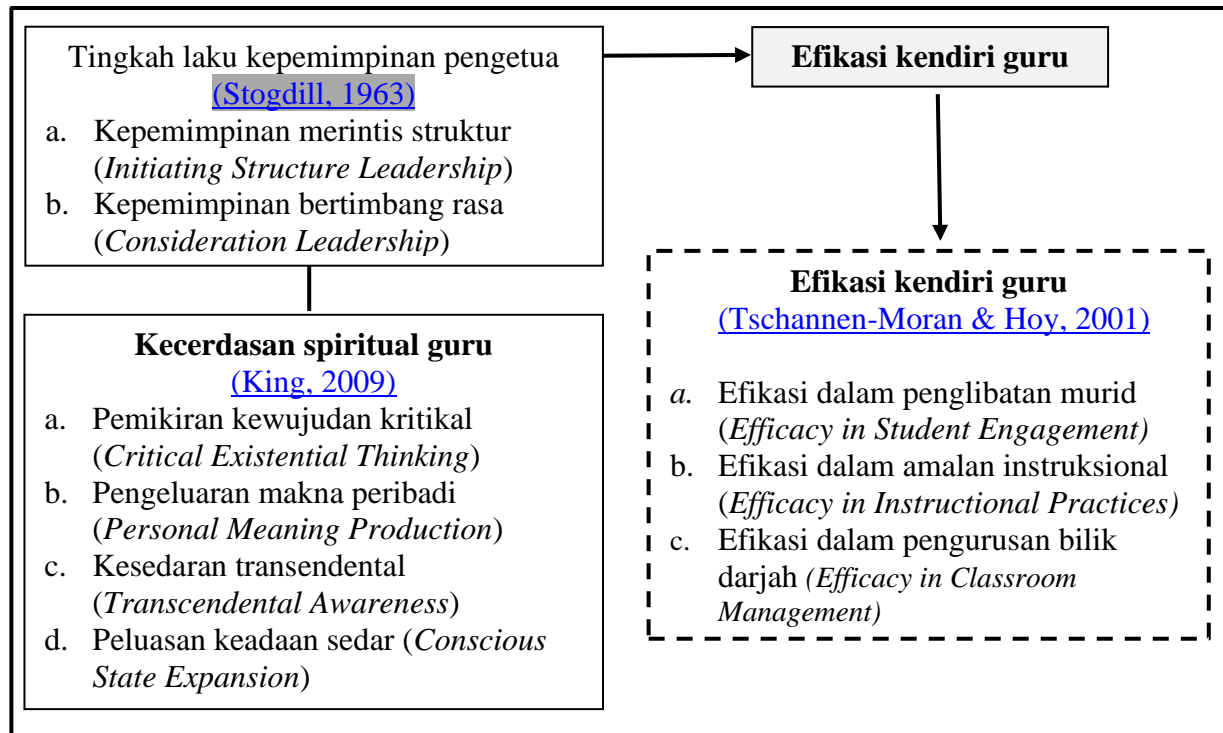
Tingkah laku kepemimpinan pengetua (Stogdill, 1963)

a. Kepemimpinan merintis struktur (*Initiating Structure Leadership*)

b. Kepemimpinan bertimbang rasa (*Consideration Leadership*)

**Efikasi kendiri guru**

**Kecerdasan spiritual guru**
(King, 2009)

a. Pemikiran kewujudan kritikal (*Critical Existential Thinking*)

b. Pengeluaran makna peribadi (*Personal Meaning Production*)

c. Kesedaran transendental (*Transcendental Awareness*)

d. Peluasan keadaan sedar (*Conscious State Expansion*)

**Efikasi kendiri guru**
(Tschannen-Moran & Hoy, 2001)

*a.* Efikasi dalam penglibatan murid (*Efficacy in Student Engagement)*

b. Efikasi dalam amalan instruksional (*Efficacy in Instructional Practices)*

c. Efikasi dalam pengurusan bilik darjah *(Efficacy in Classroom Management)*